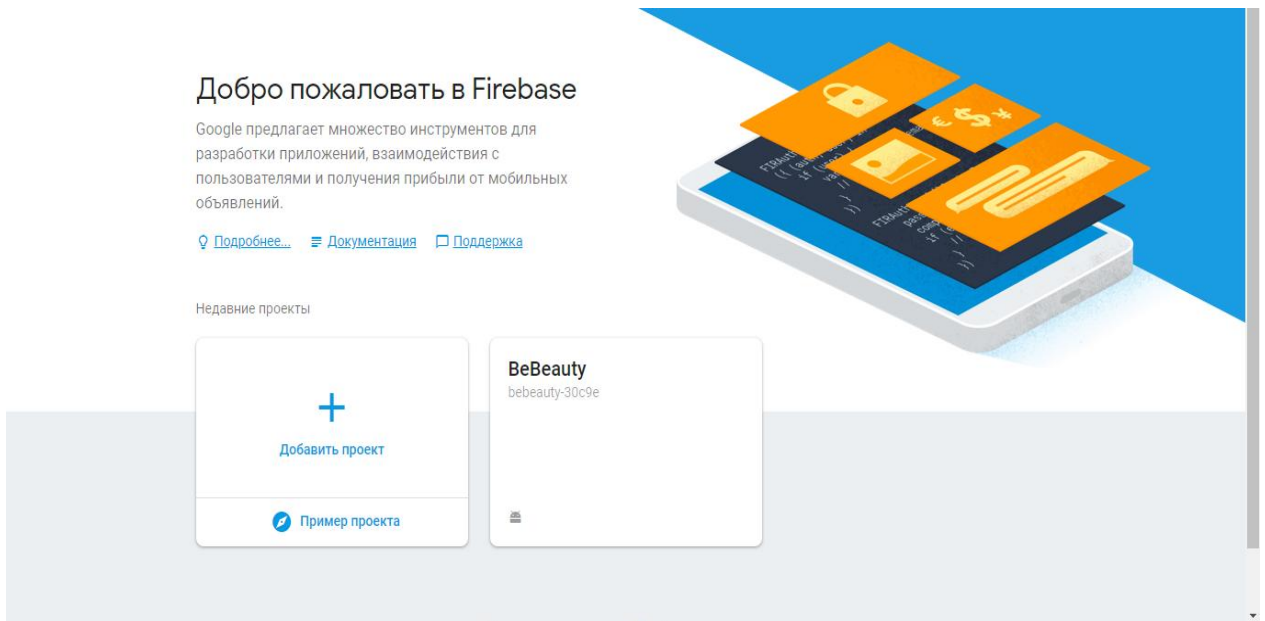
Добро пожаловать в Firebase

Google предлагает множество инструментов для разработки приложений, взаимодействия с пользователями и получения прибыли от мобильных объявлений.

Подробнее... Документация Поддержка

Недавние проекты

+

Добавить проект

Пример проекта

BeBeauty
bebeauty-30c9e